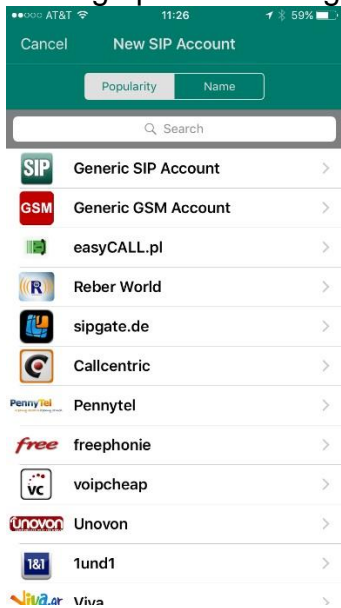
●●○○○ AT&T 11:26 59%

Cancel New SIP Account

Popularity Name

Search

SIP Generic SIP Account

GSM Generic GSM Account

easyCALL.pl

(R) Reber World

sipgate.de

Callcentric

PennyTel Pennytel

free freephonie

VC voipcheap

Unovon Unovon

1&1 1und1

Viva.gr Viva